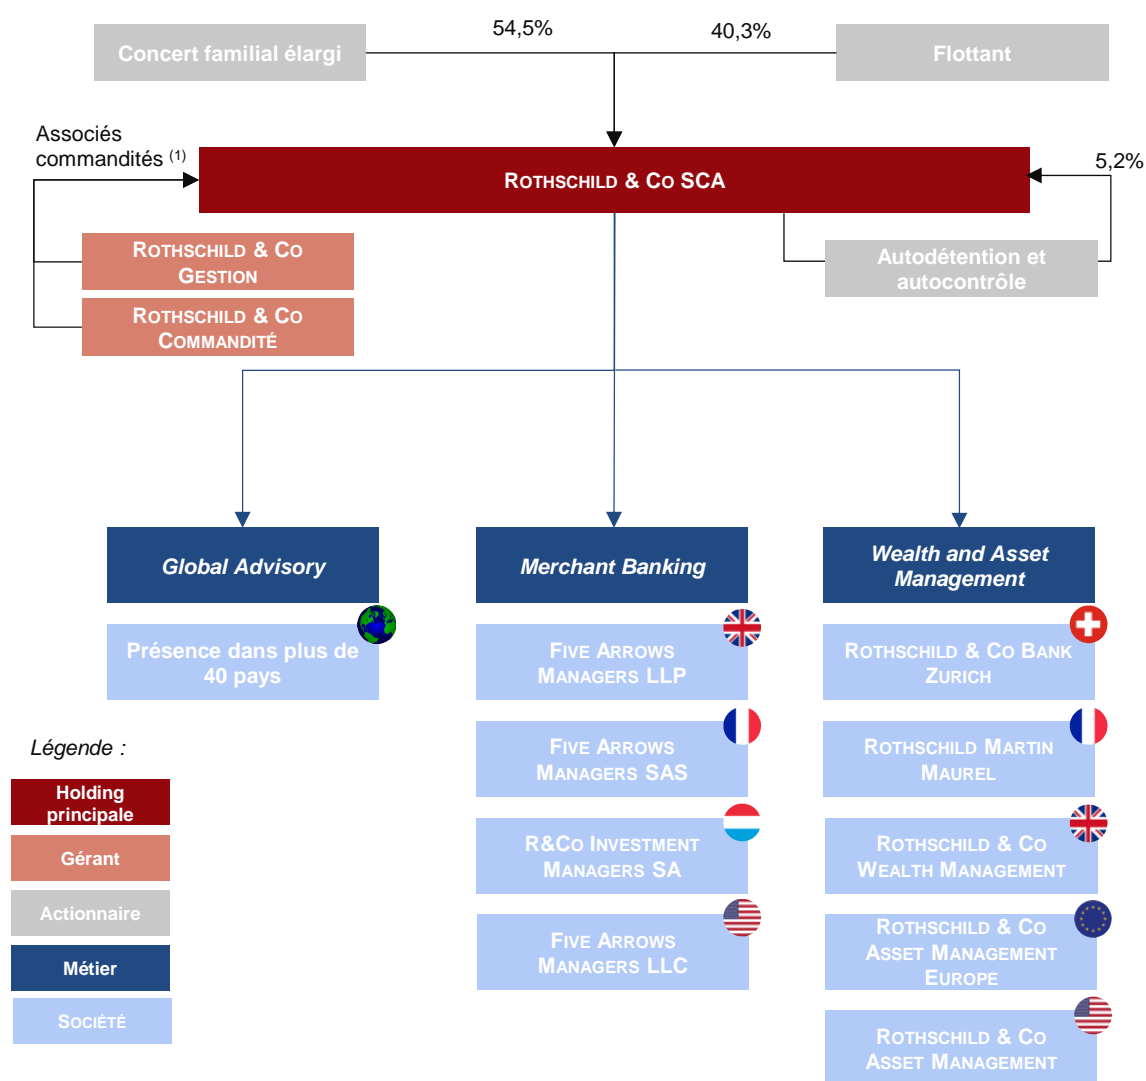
Concert familial élargi

54,5%

40,3%

Flottant

Associés commandités $^{(1)}$

Rothschild & Co SCA

5,2%

Rothschild & Co Gestion

Rothschild & Co Commandité

Autodétention et autocontrôle

Global Advisory

Présence dans plus de 40 pays

Merchant Banking

Five Arrows Managers LLP

Five Arrows Managers SAS

R&Co Investment Managers SA

Five Arrows Managers LLC

Wealth and Asset Management

Rothschild & Co Bank Zurich

Rothschild Martin Maurel

Rothschild & Co Wealth Management

Rothschild & Co Asset Management Europe

Rothschild & Co Asset Management

Légende :

Holding principale

Gérant

Actionnaire

Métier

Société